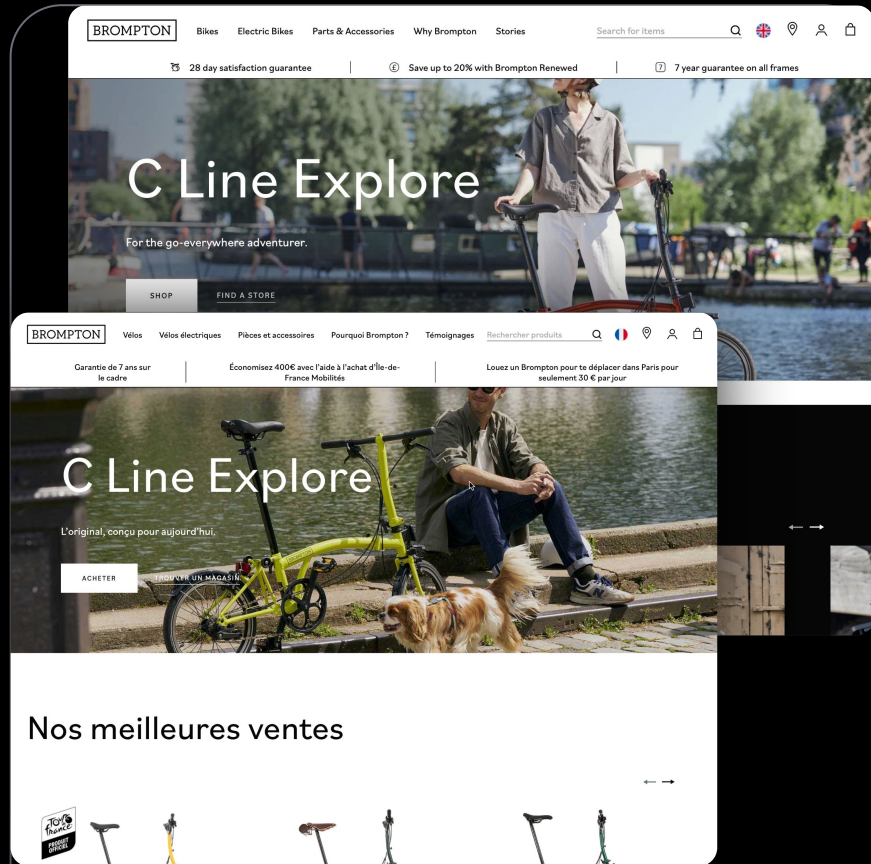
BROMPTON Bikes Electric Bikes Parts & Accessories Why Brompton Stories Search for items

28 day satisfaction guarantee | Save up to 20% with Brompton Renewed | 7 year guarantee on all frames

C Line Explore

For the go-everywhere adventurer.

SHOP FIND A STORE

BROMPTON Vélos Vélos électriques Pièces et accessoires Pourquoi Brompton ? Témoignages Rechercher produits

Garantie de 7 ans sur le cadre | Économisez 400€ avec l'aide à l'achat d'Île-de-France Mobilités | Louez un Brompton pour te déplacer dans Paris pour seulement 30 € par jour

C Line Explore

L'original, conçu pour aujourd'hui.

ACHETER TROUVER UN MAGASIN

Nos meilleures ventes

Tour de France PRODUIT OFFICIEL